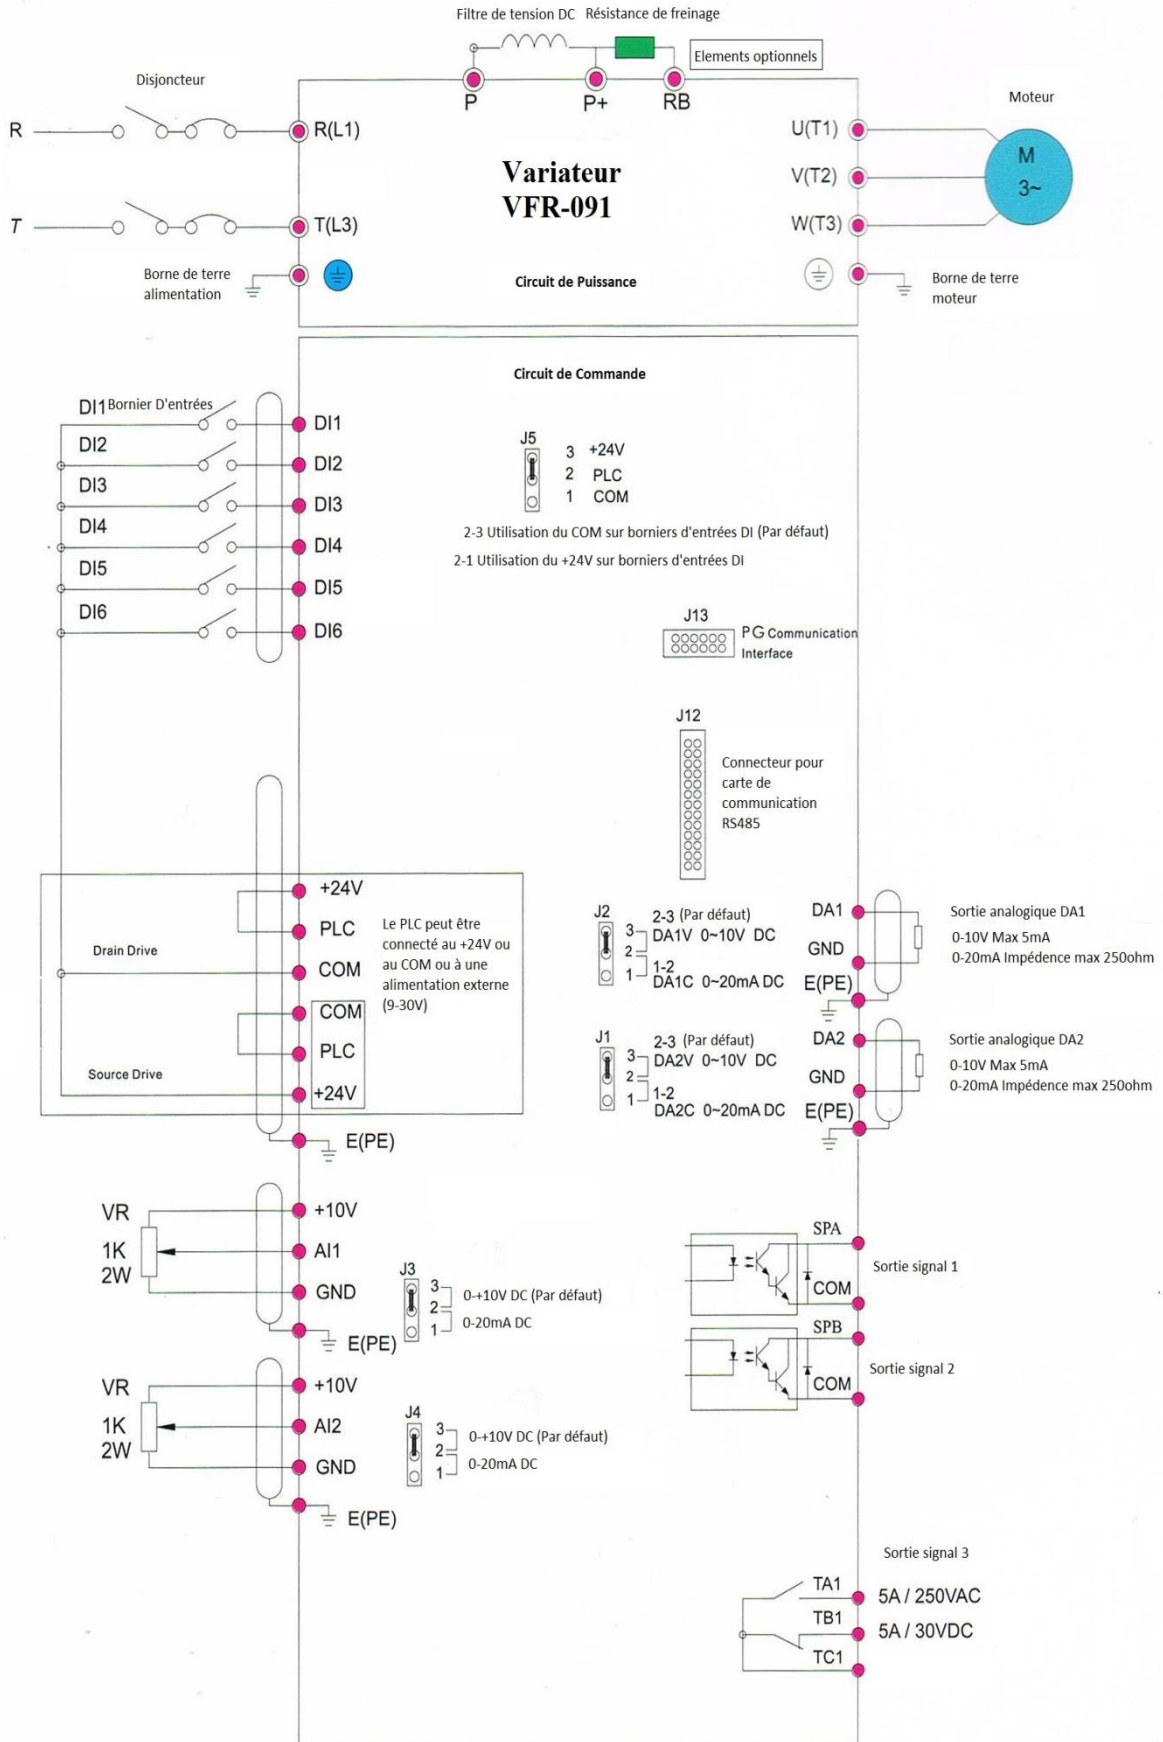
Filtre de tension DC Résistance de freinage

Elements optionnels

P P+ RB

Disjoncteur

Moteur

R R(L1)

U(T1)

M 3~

Variateur VFR-091

V(T2)

T T(L3)

W(T3)

Borne de terre alimentation

Circuit de Puissance

Borne de terre moteur

Circuit de Commande

DI1 Bornier D'entrées DI1

DI2 DI2

DI3 DI3

DI4 DI4

DI5 DI5

DI6 DI6

J5 3 +24V 2 PLC 1 COM

2-3 Utilisation du COM sur borniers d'entrées DI (Par défaut)

2-1 Utilisation du +24V sur borniers d'entrées DI

J13 PG Communication Interface

J12

Connecteur pour carte de communication RS485

+24V

PLC

Drain Drive

COM

COM

PLC

Source Drive

+24V

Le PLC peut être connecté au +24V ou au COM ou à une alimentation externe (9-30V)

E(PE)

J2 3 2 1 2-3 (Par défaut) DA1V 0~10V DC 1-2 DA1C 0~20mA DC

DA1 GND E(PE)

Sortie analogique DA1
0-10V Max 5mA
0-20mA Impédence max 250ohm

J1 3 2 1 2-3 (Par défaut) DA2V 0~10V DC 1-2 DA2C 0~20mA DC

DA2 GND E(PE)

Sortie analogique DA2
0-10V Max 5mA
0-20mA Impédence max 250ohm

VR 1K 2W

+10V AI1 GND E(PE)

J3 3 2 1 0-+10V DC (Par défaut) 0-20mA DC

SPA COM Sortie signal 1

SPB COM Sortie signal 2

VR 1K 2W

+10V AI2 GND E(PE)

J4 3 2 1 0-+10V DC (Par défaut) 0-20mA DC

Sortie signal 3

TA1 5A / 250VAC
TB1 5A / 30VDC
TC1